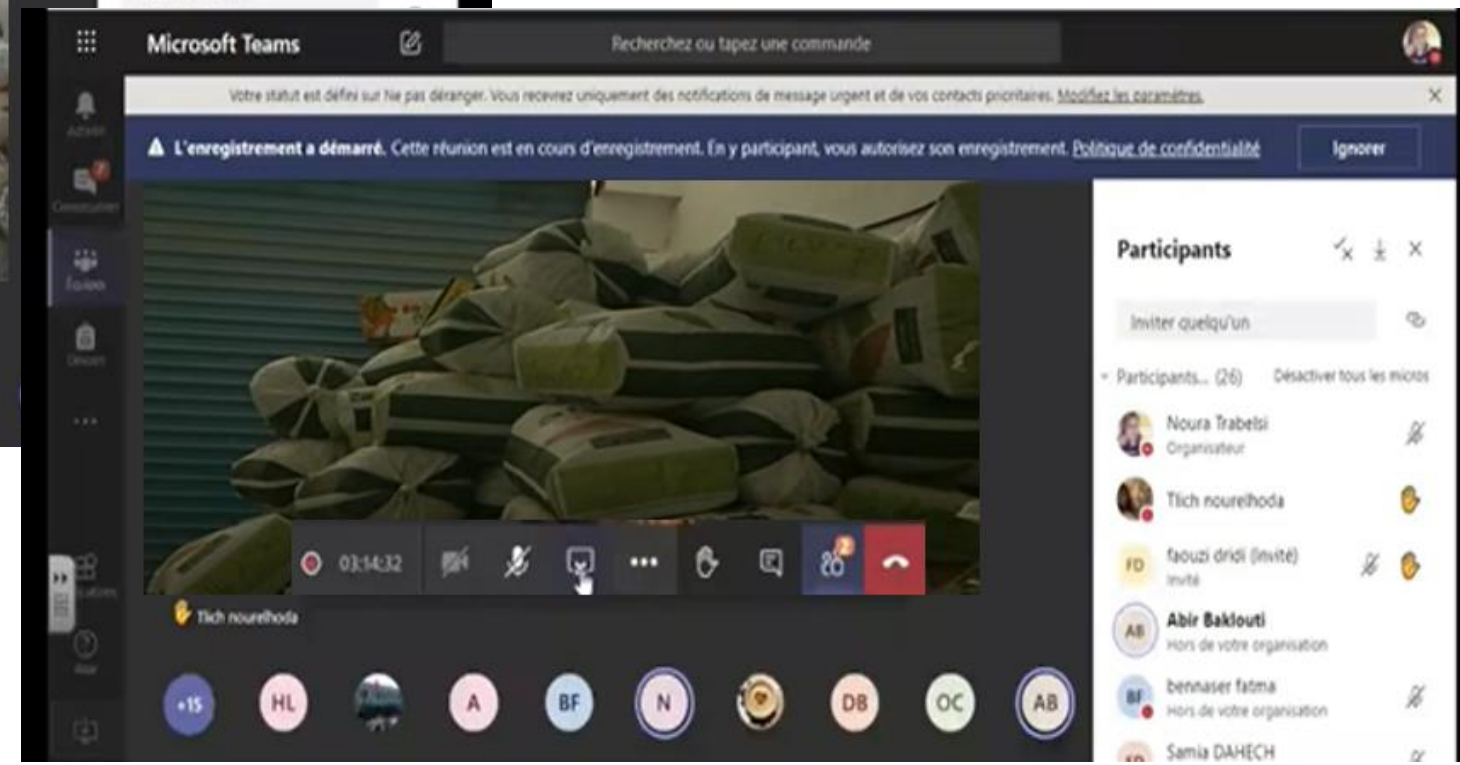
Microsoft Teams

Recherchez ou tapez une commande

Votre statut est défini sur Ne pas déranger. Vous recevrez uniquement des notifications de message urgent et de vos contacts prioritaires. Modifiez les paramètres.

L'enregistrement a démarré. Cette réunion est en cours d'enregistrement. En y participant, vous autorisez son enregistrement. Politique de confidentialité

Ignorer

Activité

Conversation

Équipes

Devoirs

...

Applications

Aide

03:14:32

2

Tlich nourelhoda

+15 HL A BF N DB OC AB

Participants

Inviter quelqu'un

Participants... (26) Désactiver tous les micros

Noura Trabelsi
Organisateur

Tlich nourelhoda

FD faouzi dridi (Invité)
Invité

AB Abir Baklouti
Hors de votre organisation

BF bennaser fatma
Hors de votre organisation

Samia DAHECH